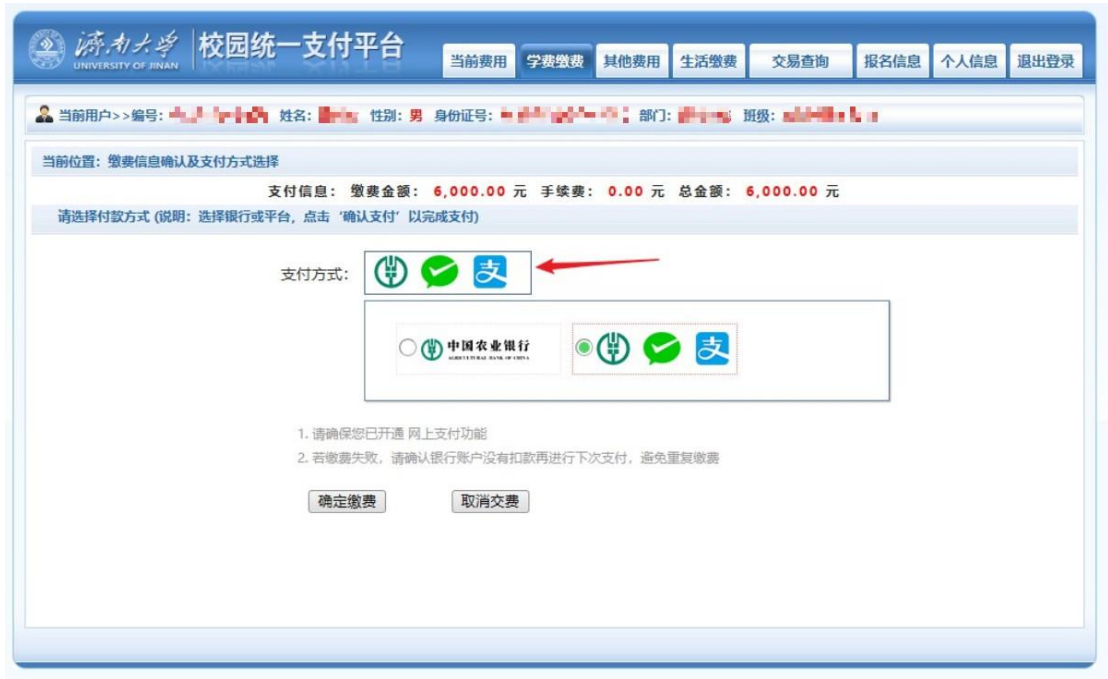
濟南大學 UNIVERSITY OF JINAN 校园统一支付平台

当前费用 学费缴费 其他费用 生活缴费 交易查询 报名信息 个人信息 退出登录

当前用户>>编号: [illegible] 姓名: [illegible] 性别: 男 身份证号: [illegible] 部门: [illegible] 班级: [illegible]

当前位置: 缴费信息确认及支付方式选择

支付信息: 缴费金额: 6,000.00 元 手续费: 0.00 元 总金额: 6,000.00 元

请选择付款方式 (说明: 选择银行或平台, 点击 '确认支付' 以完成支付)

支付方式:

中国农业银行 AGRICULTURAL BANK OF CHINA

1. 请确保您已开通 网上支付功能

2. 若缴费失败, 请确认银行账户没有扣款再进行下次支付, 避免重复缴费

确定缴费 取消交费